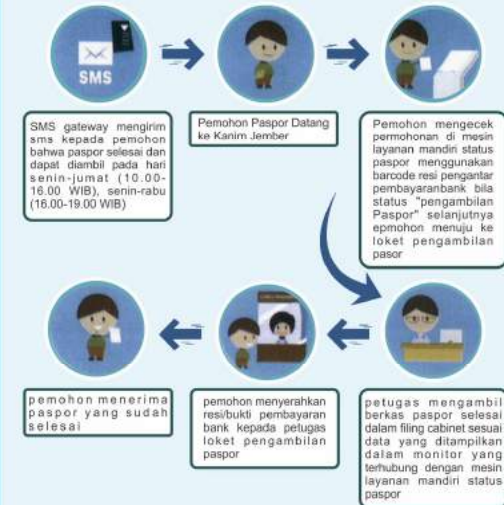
SMS

SMS gateway mengirim sms kepada pemohon bahwa paspor selesai dan dapat diambil pada hari senin-jumat (10.00-16.00 WIB), senin-rabu (16.00-19.00 WIB)

Pemohon Paspor Datang ke Kanim Jember

Pemohon mengecek permohonan di mesin layanan mandiri status paspor menggunakan barcode resi pengantar pembayaranbank bila status "pengambilan Paspor" selanjutnya epmohon menuju ke loket pengambilan pasor

pemohon menerima paspor yang sudah selesai

pemohon menyerahkan resi/bukti pembayaran bank kepada petugas loket pengambilan paspor

petugas mengambil berkas paspor selesai dalam filing cabinet sesuai data yang ditampilkan dalam monitor yang terhubung dengan mesin layanan mandiri status paspor